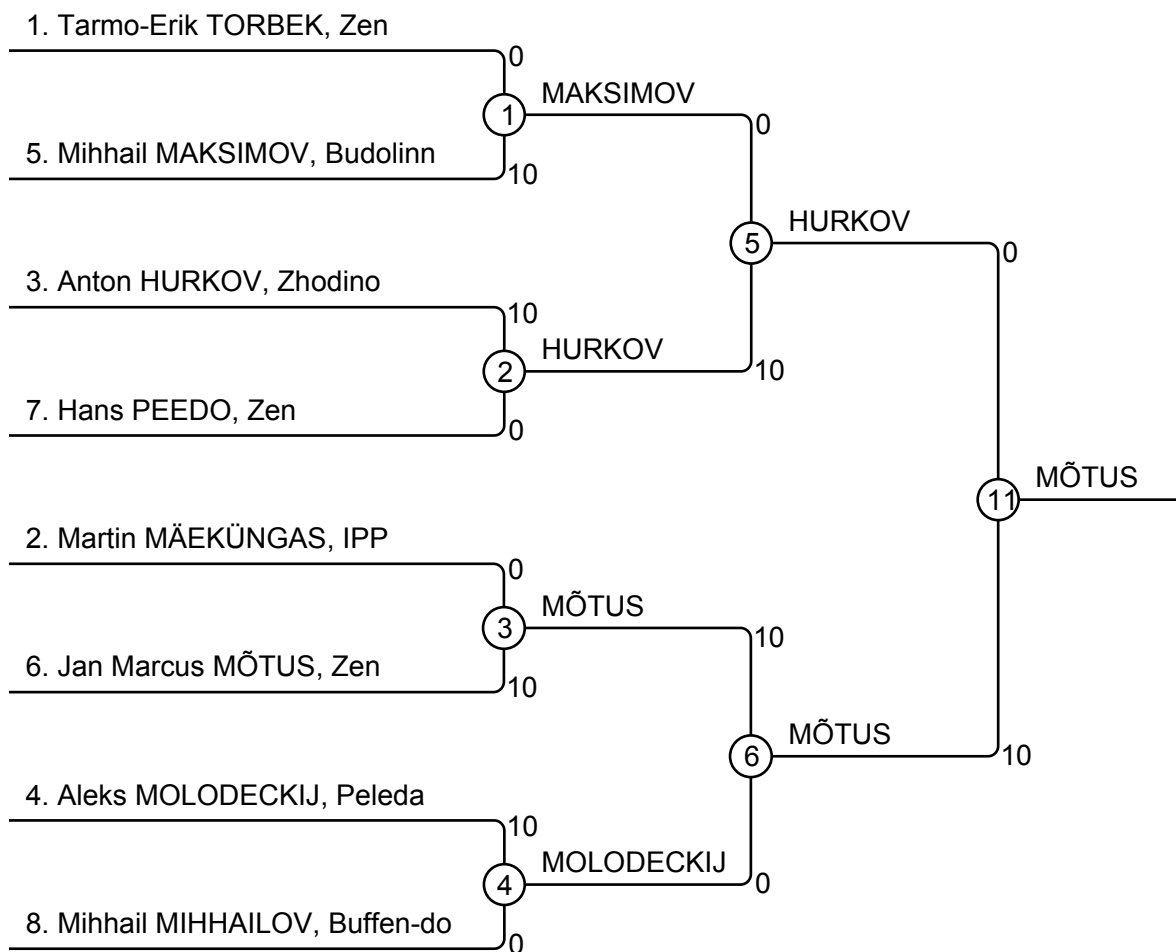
1. Tarmo-Erik TORBEK, Zen
0
1
MAKSIMOV
5. Mihhail MAKSIMOV, Budolinn
10
0
5
HURKOV
3. Anton HURKOV, Zhodino
10
2
HURKOV
7. Hans PEEDO, Zen
0
10
0
11
MÕTUS
2. Martin MÄEKÜNGAS, IPP
0
3
MÕTUS
6. Jan Marcus MÕTUS, Zen
10
10
6
MÕTUS
4. Aleks MOLODECKIJ, Peleda
10
4
MOLODECKIJ
8. Mihhail MIHHAILOV, Buffen-do
0
0
10